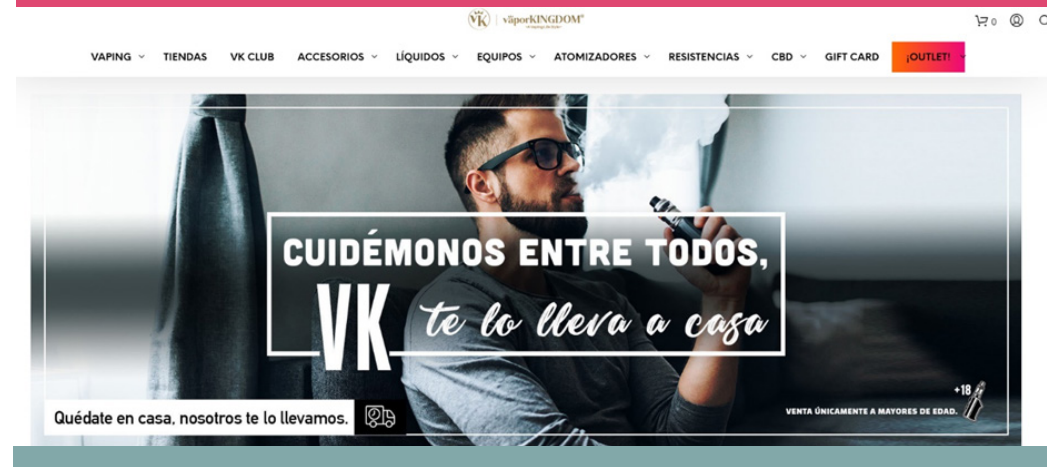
VK | vāporKINGDOM®

0

VAPING TIENDAS VK CLUB ACCESORIOS LÍQUIDOS EQUIPOS ATOMIZADORES RESISTENCIAS CBD GIFT CARD ¡OUTLET!

CUIDÉMONOS ENTRE TODOS,

VK te lo lleva a casa

+18

VENTA ÚNICAMENTE A MAYORES DE EDAD.

Quédate en casa, nosotros te lo llevamos.